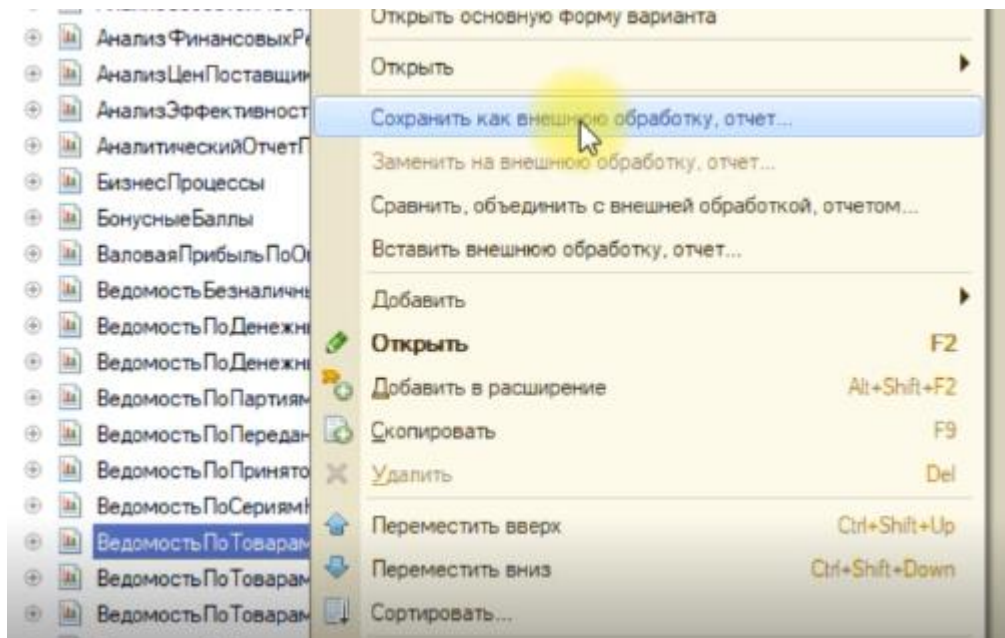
АнализФинансовыхР
АнализЦенПоставщик
АнализЭффективност
АналитическийОтчетП
БизнесПроцессы
БонусныеБаллы
ВаловаяПрибыльПоО
ВедомостьБезналичн
ВедомостьПоДенежн
ВедомостьПоДенежн
ВедомостьПоПартиям
ВедомостьПоПередан
ВедомостьПоПринято
ВедомостьПоСериям
ВедомостьПоТоварам
ВедомостьПоТоварам
ВедомостьПоТоварам

Открыть основную форму варианта
Открыть
Сохранить как внешнюю обработку, отчет...
Заменить на внешнюю обработку, отчет...
Сравнить, объединить с внешней обработкой, отчетом...
Вставить внешнюю обработку, отчет...
Добавить
Открыть F2
Добавить в расширение Alt+Shift+F2
Скопировать F9
Удалить Del
Переместить вверх Ctrl+Shift+Up
Переместить вниз Ctrl+Shift+Down
Сортировать...